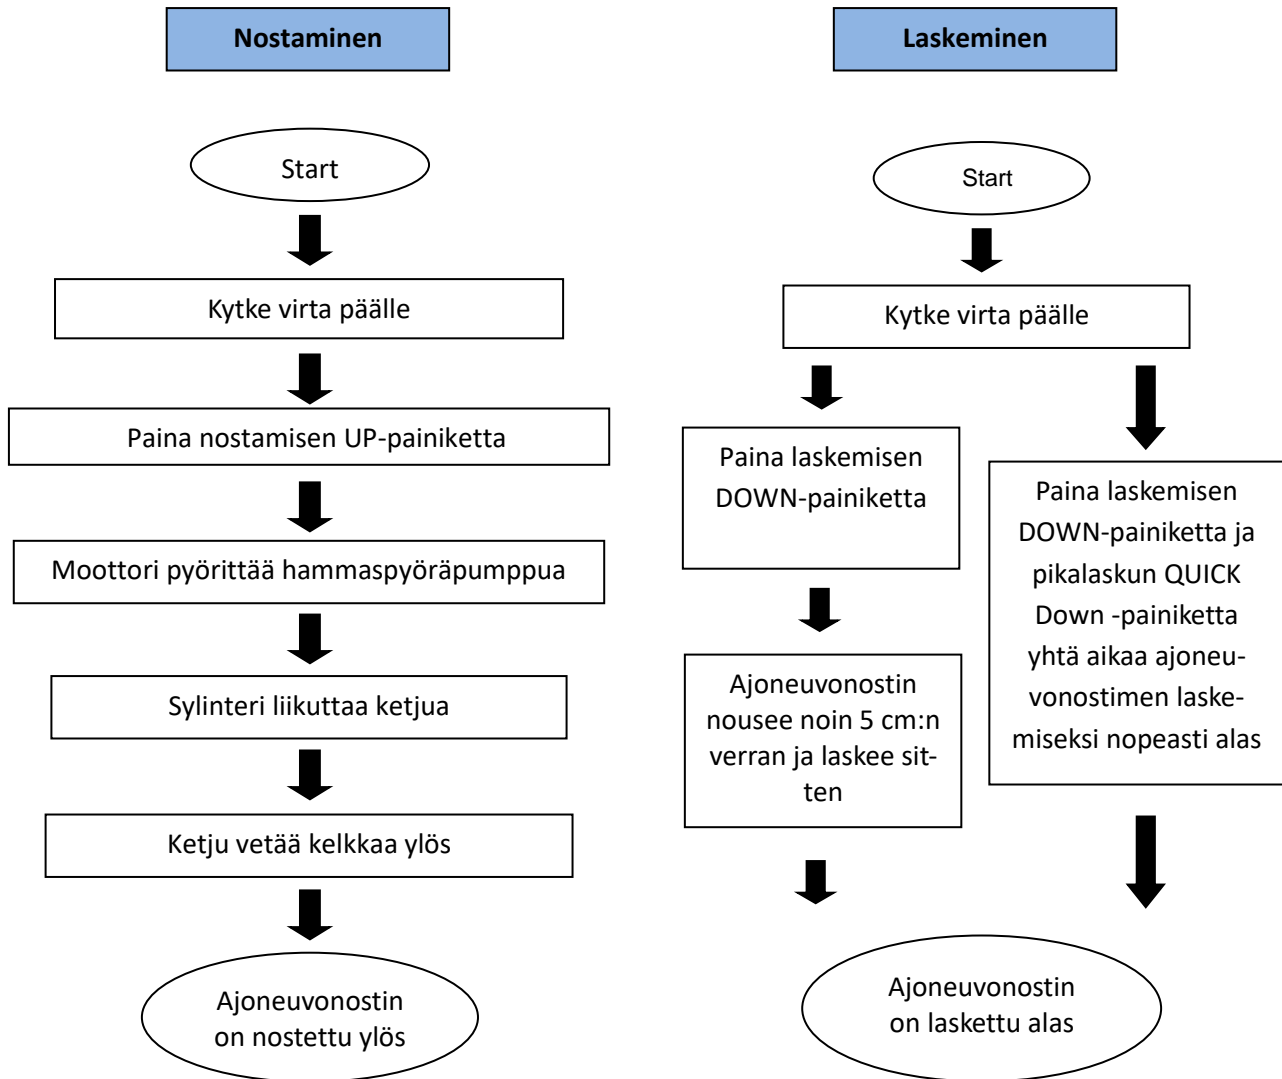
Nostaminen

Start

Kytke virta päälle

Paina nostamisen UP-painiketta

Moottori pyörittää hammaspyöräpumppua

Sylinteri liikuttaa ketjua

Ketju vetää kelkkaa ylös

Ajoneuvonostin on nostettu ylös

Laskeminen

Start

Kytke virta päälle

Paina laskemisen DOWN-painiketta

Ajoneuvonostin nousee noin 5 cm:n verran ja laskee sitten

Paina laskemisen DOWN-painiketta ja pikalaskun QUICK Down -painiketta yhtä aikaa ajoneuvonostimen laskemiseksi nopeasti alas

Ajoneuvonostin on laskettu alas